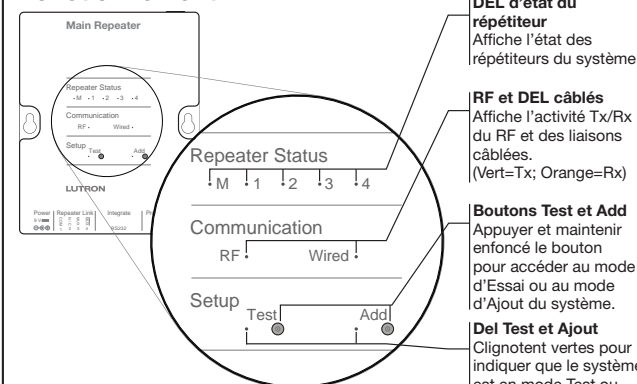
Main Repeater

Repeater Status
• M • 1 • 2 • 3 • 4
Communication
RF • Wired •
Setup Test Add

LUTRON

Power | Repeater Link | Integrate

RS232

Repeater Status
• M • 1 • 2 • 3 • 4

Communication
RF • Wired •

Setup Test Add

DEL d'état du répétiteur
Affiche l'état des répétiteurs du système

RF et DEL câblés
Affiche l'activité Tx/Rx du RF et des liaisons câblées. (Vert=Tx; Orange=Rx)

Boutons Test et Add
Appuyer et maintenir enfoncé le bouton pour accéder au mode d'Essai ou au mode d'Ajout du système.

Del Test et Ajout
Clignotent vertes pour indiquer que le système est en mode Test ou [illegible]